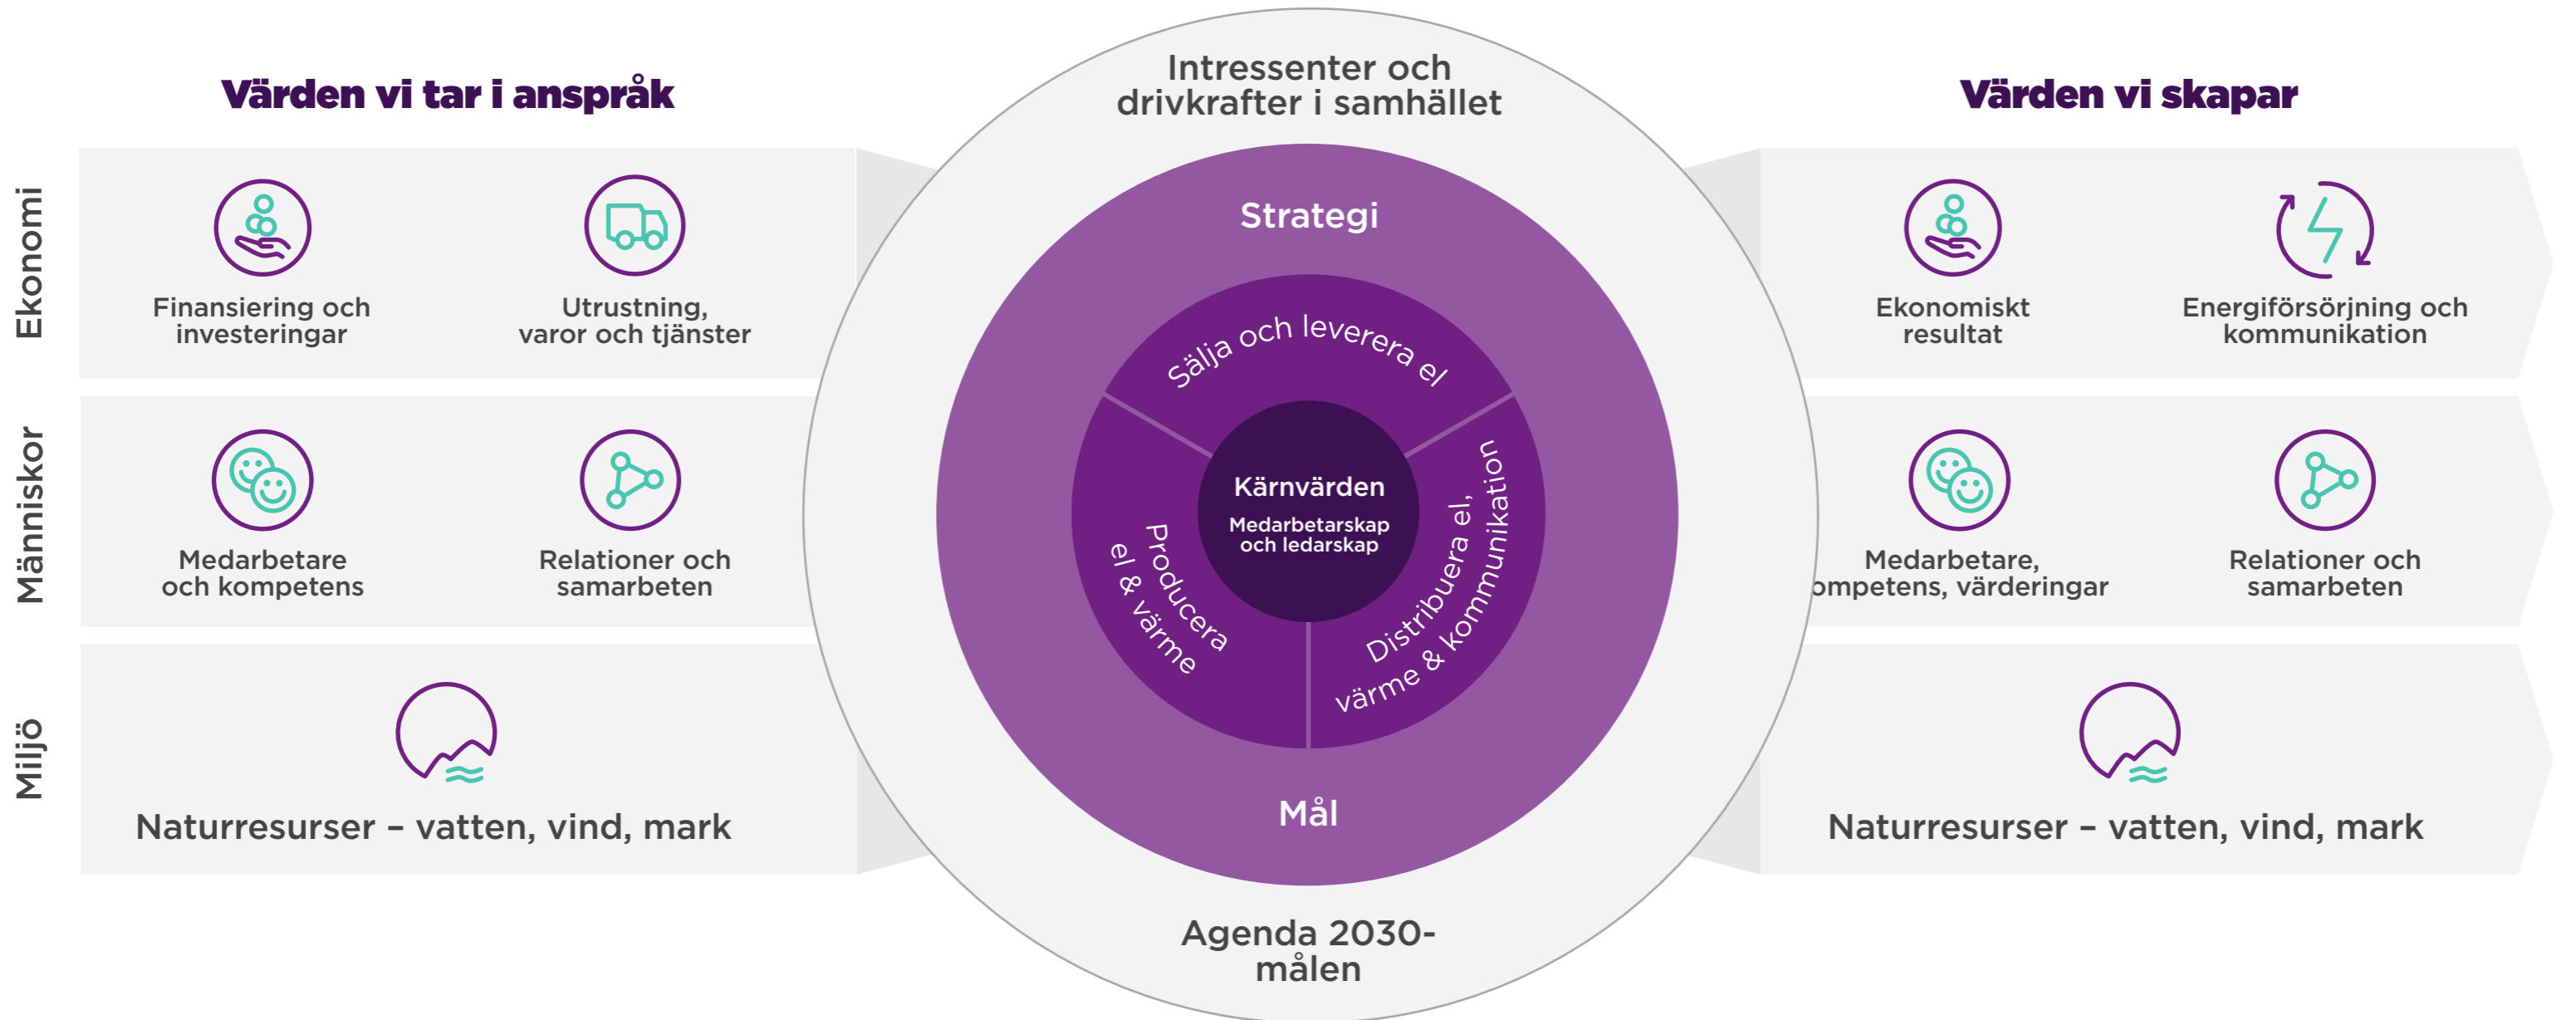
Värden vi tar i anspråk

Ekonomi

Finansiering och investeringar

Utrustning, varor och tjänster

Människor

Medarbetare och kompetens

Relationer och samarbeten

Miljö

Naturresurser – vatten, vind, mark

Intressenter och drivkrafter i samhället

Strategi

Sälja och leverera el

Kärnvärden

Medarbetarskap och ledarskap

Producera el & värme

Distribuera el, värme & kommunikation

Mål

Agenda 2030-målen

Värden vi skapar

Ekonomiskt resultat

Energiförsörjning och kommunikation

Medarbetare, ompetens, värderingar

Relationer och samarbeten

Naturresurser – vatten, vind, mark